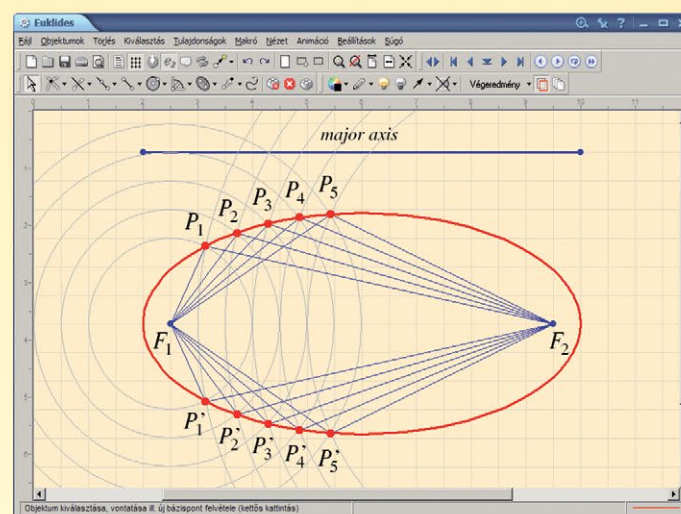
Euklides

Fájl Objektumok Törlés Kiválasztás Tulajdonságok Makró Nézet Animáció Beállítások Súgó

Végeredmény

major axis

$P_1$ $P_2$ $P_3$ $P_4$ $P_5$

$F_1$

$F_2$

$P_1'$ $P_2'$ $P_3'$ $P_4'$ $P_5'$

Objektum kiválasztása, vontatása ill. új bázispont felvétele (kettős kattintás)